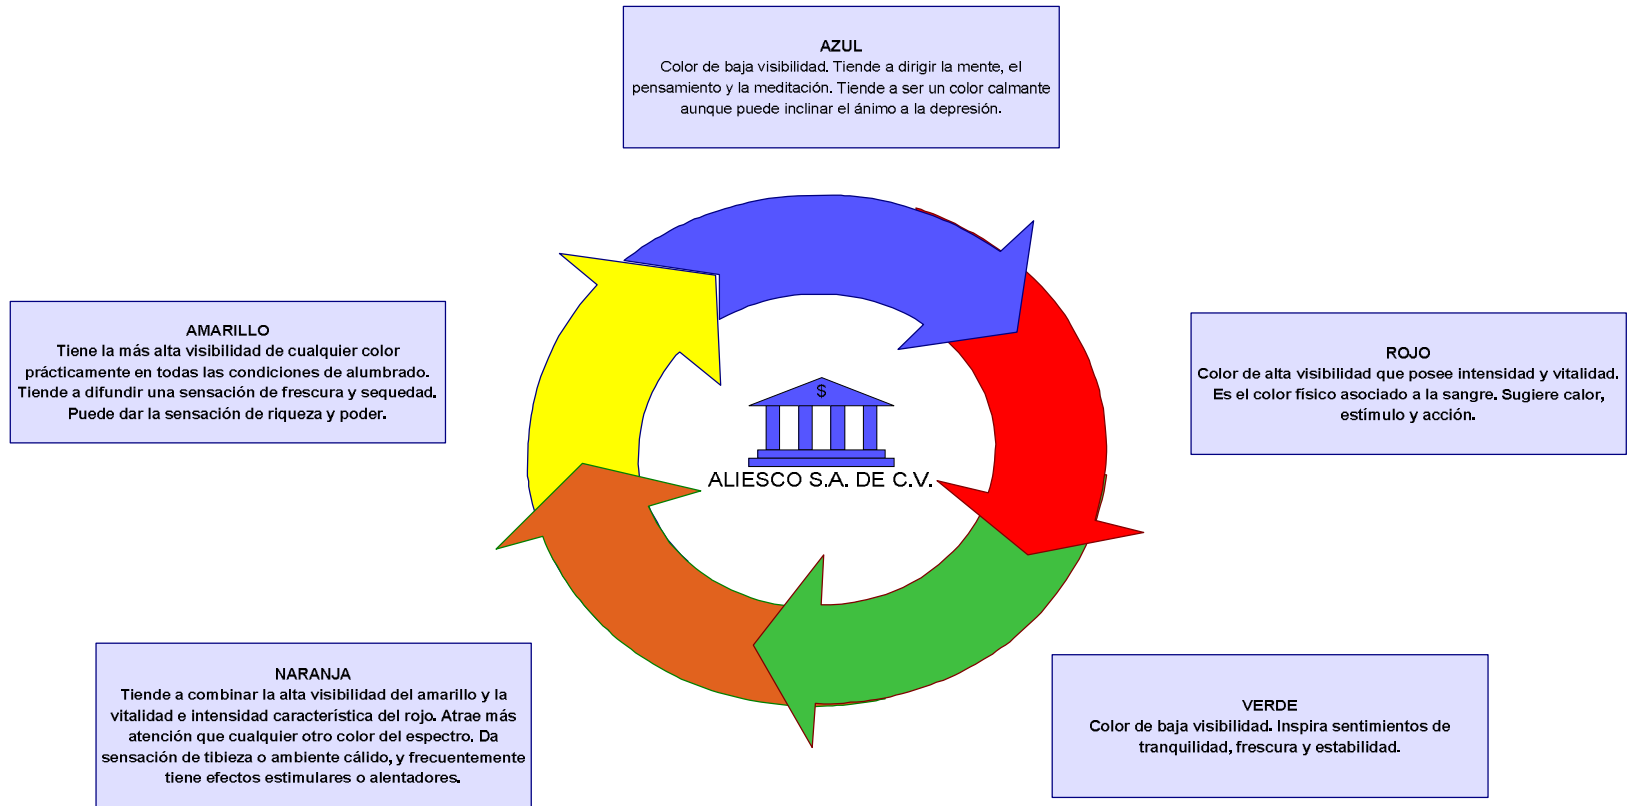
AZUL
Color de baja visibilidad. Tiende a dirigir la mente, el pensamiento y la meditación. Tiende a ser un color calmante aunque puede inclinar el ánimo a la depresión.

AMARILLO
Tiene la más alta visibilidad de cualquier color prácticamente en todas las condiciones de alumbrado. Tiende a difundir una sensación de frescura y sequedad. Puede dar la sensación de riqueza y poder.

ROJO
Color de alta visibilidad que posee intensidad y vitalidad. Es el color físico asociado a la sangre. Sugiere calor, estímulo y acción.

$

ALIESCO S.A. DE C.V.

NARANJA
Tiende a combinar la alta visibilidad del amarillo y la vitalidad e intensidad característica del rojo. Atrae más atención que cualquier otro color del espectro. Da sensación de tibieza o ambiente cálido, y frecuentemente tiene efectos estimulares o alentadores.

VERDE
Color de baja visibilidad. Inspira sentimientos de tranquilidad, frescura y estabilidad.